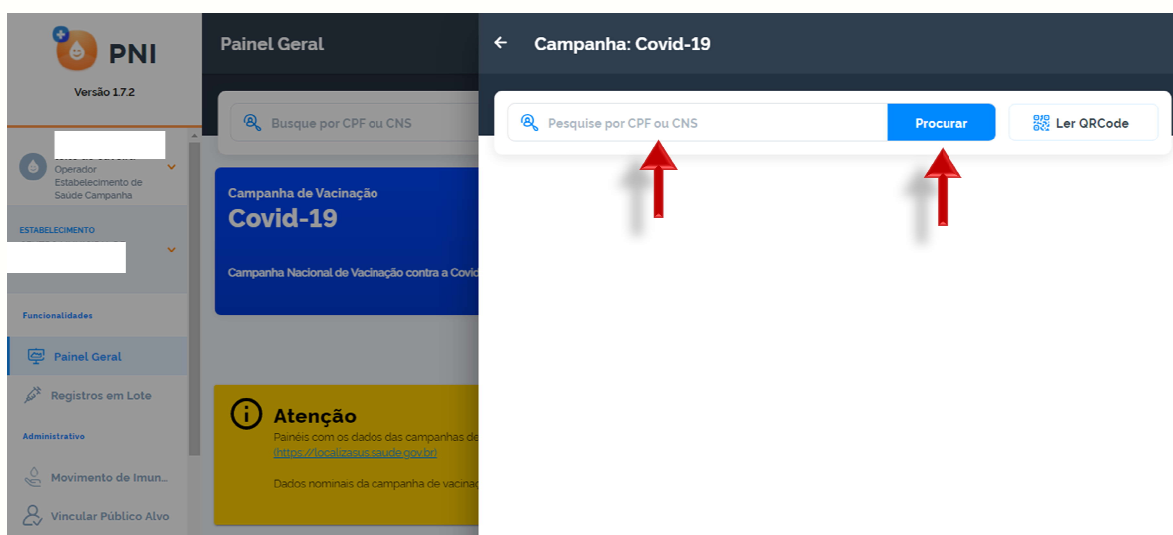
PNI
Versão 1.7.2

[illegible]
Operador
Estabelecimento de Saúde Campanha

ESTABELECIMENTO
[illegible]

Funcionalidades

Painel Geral

Registros em Lote

Administrativo

Movimento de Imun...

Vincular Público Alvo

Painel Geral

Busque por CPF ou CNS

Campanha de Vacinação
Covid-19

Campanha Nacional de Vacinação contra a Covid

Atenção
Painéis com os dados das campanhas de
(https://localizasus.saude.gov.br)

Dados nominais da campanha de vacinaç

Campanha: Covid-19

Pesquise por CPF ou CNS

Procurar

Ler QRCode